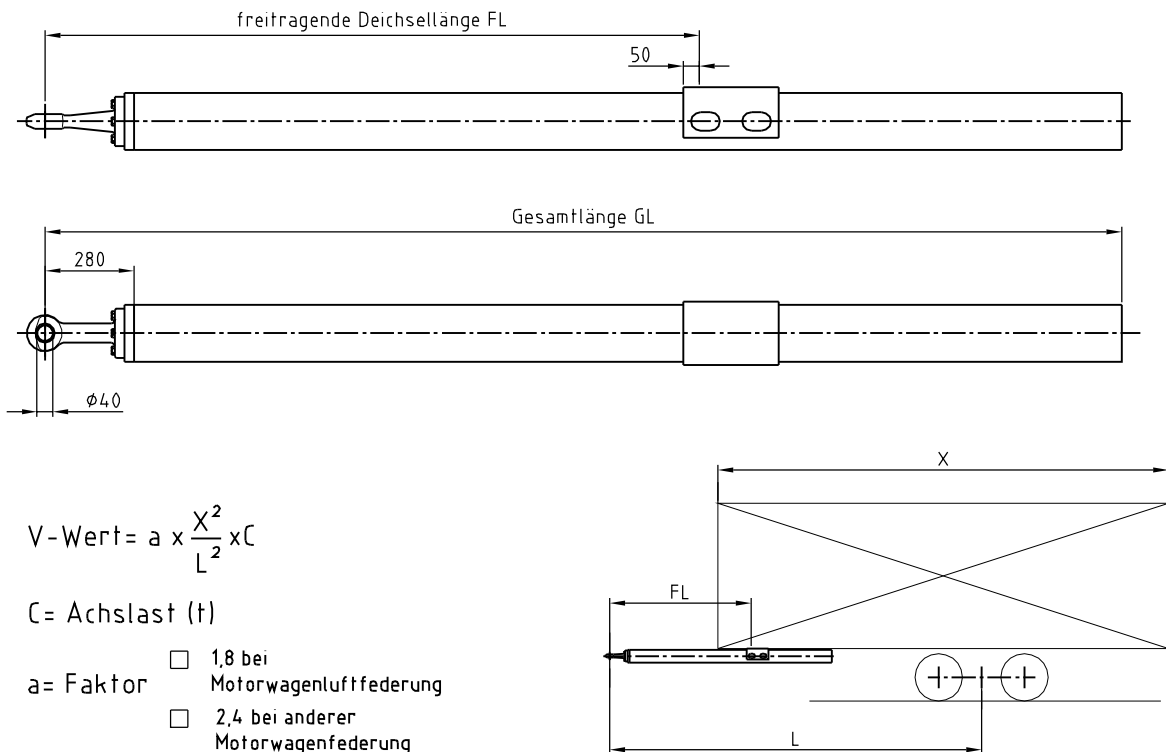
freitragende Deichsellänge FL

50

Gesamtlänge GL

280

$\phi 40$

$V\text{-Wert} = a \times \frac{X^2}{L^2} \times C$

C= Achslast (t)

a= Faktor

☐ 1,8 bei Motorwagenluftfederung

☐ 2,4 bei anderer Motorwagenfederung

X

FL

L